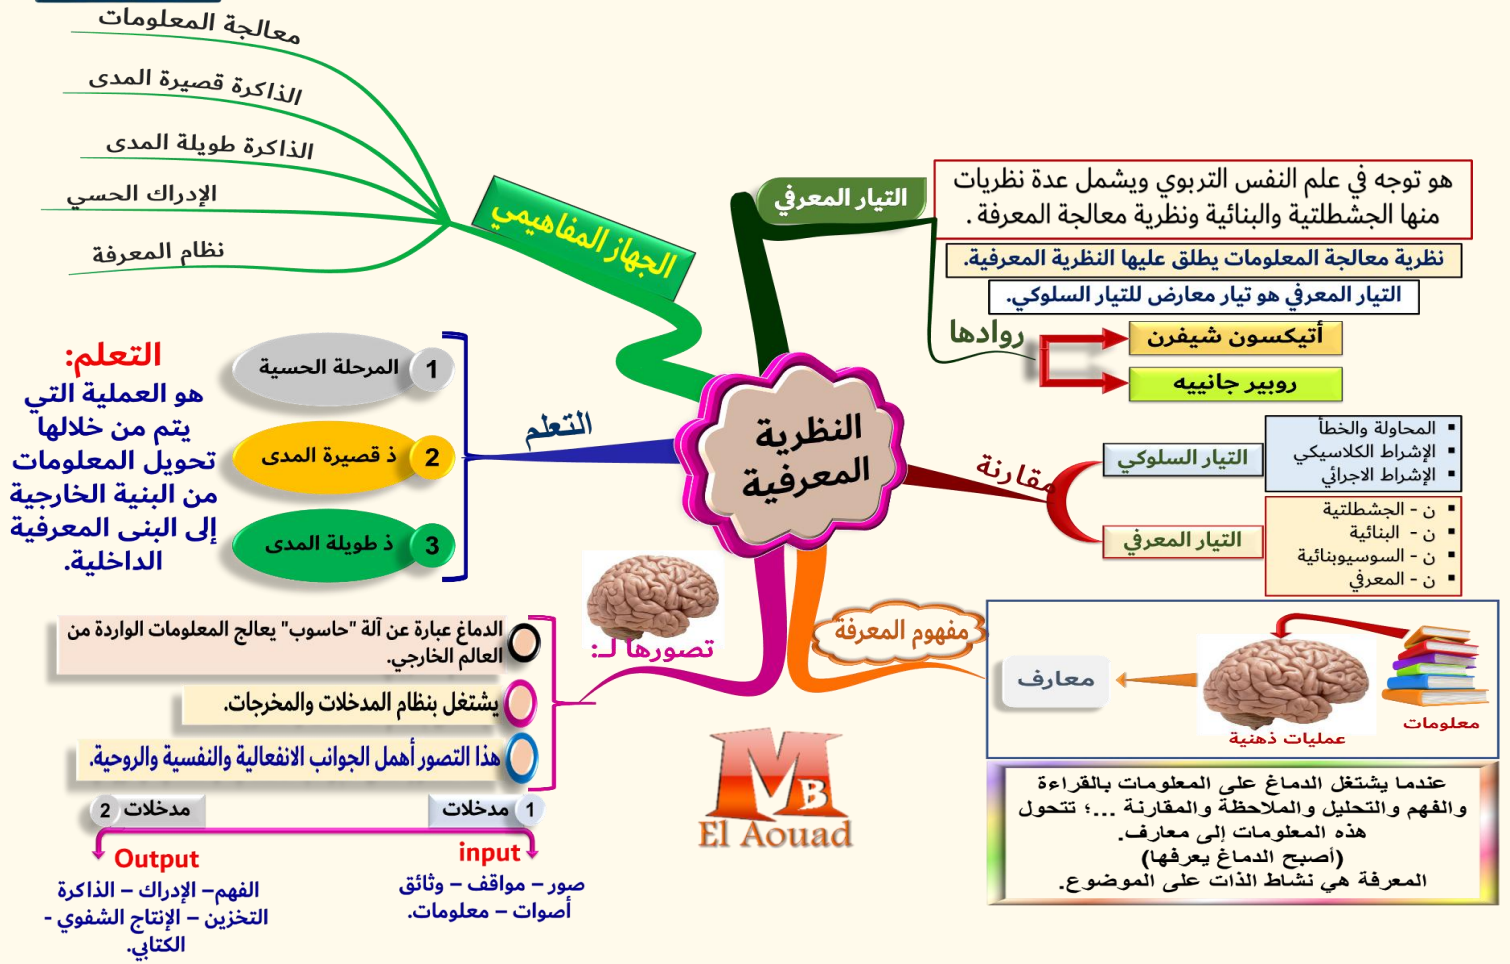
النظرية المعرفية

التيار المعرفي
هو توجه في علم النفس التربوي ويشمل عدة نظريات منها الجشطلتية والبنائية ونظرية معالجة المعرفة .
نظرية معالجة المعلومات يطلق عليها النظرية المعرفية.
التيار المعرفي هو تيار معارض للتيار السلوكي.
روادها
أتيكسون شيفرن
روبير جانييه

مقارنة
التيار السلوكي
▪ المحاولة والخطأ
▪ الإشراط الكلاسيكي
▪ الإشراط الاجرائي
التيار المعرفي
▪ ن - الجشطلتية
▪ ن - البنائية
▪ ن - السوسيوبنائية
▪ ن - المعرفي

مفهوم المعرفة
معارف
عمليات ذهنية
معلومات
عندما يشتغل الدماغ على المعلومات بالقراءة والفهم والتحليل والملاحظة والمقارنة ...؛ تتحول هذه المعلومات إلى معارف.
(أصبح الدماغ يعرفها)
المعرفة هي نشاط الذات على الموضوع.

الجهاز المفاهيمي
معالجة المعلومات
الذاكرة قصيرة المدى
الذاكرة طويلة المدى
الإدراك الحسي
نظام المعرفة

التعلم
1 المرحلة الحسية
2 ذ قصيرة المدى
3 ذ طويلة المدى

التعلم:
هو العملية التي يتم من خلالها تحويل المعلومات من البنية الخارجية إلى البنى المعرفية الداخلية.

تصورها لـ:
الدماغ عبارة عن آلة "حاسوب" يعالج المعلومات الواردة من العالم الخارجي.
يشتغل بنظام المدخلات والمخرجات.
لذا التصور أهمل الجوانب الانفعالية والنفسية والروحية.

1 مدخلات
2 مدخلات
input
صور – مواقف – وثائق أصوات – معلومات.
Output
الفهم– الإدراك – الذاكرة التخزين – الإنتاج الشفوي - الكتابي.

MB
El Aouad